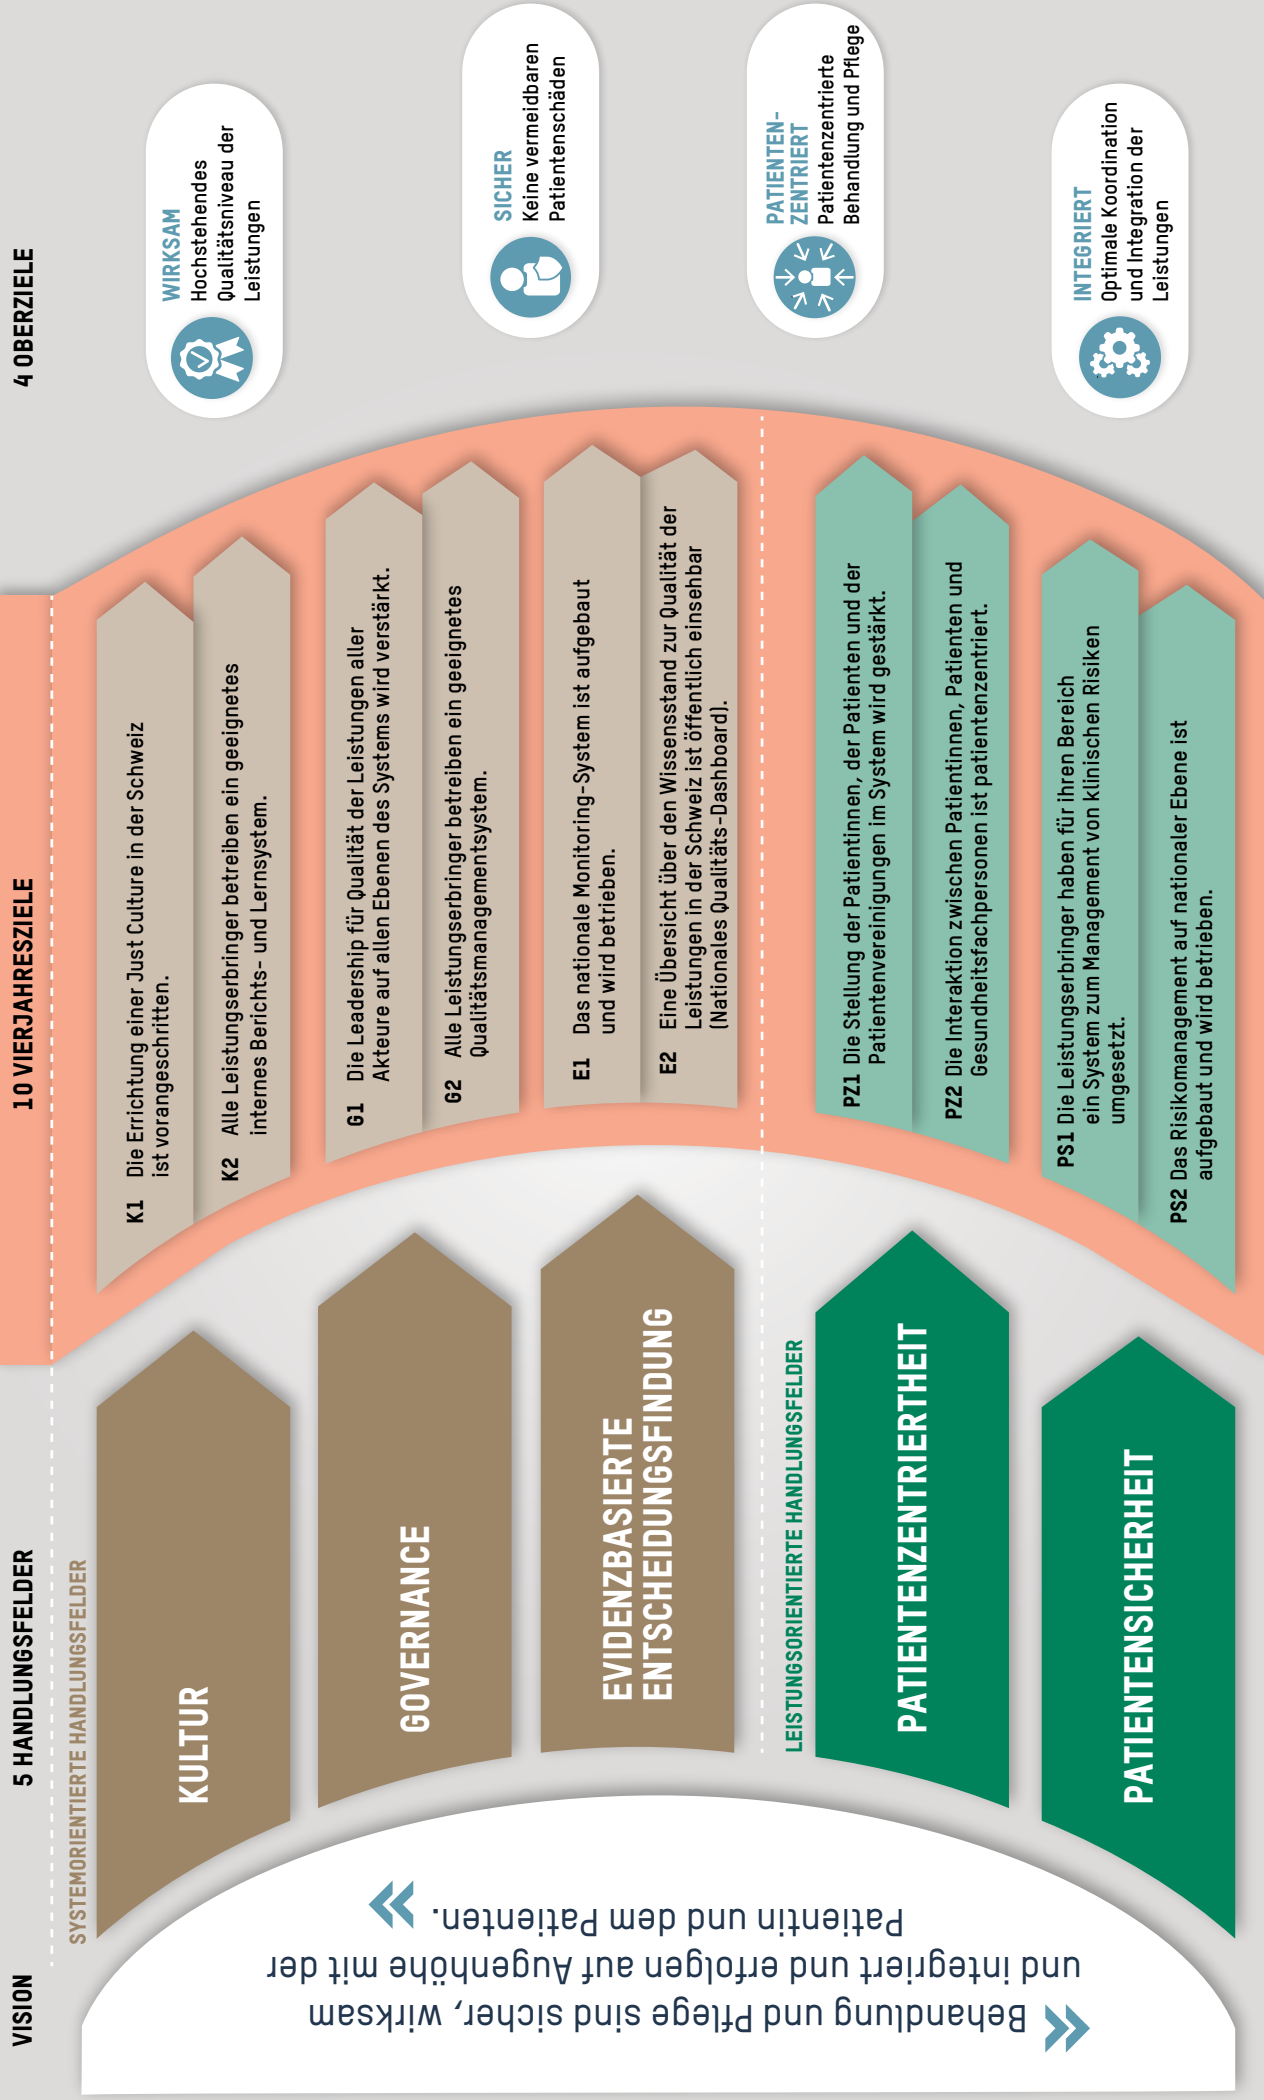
4 OBERZIELE

WIRKSAM
Hochstehendes Qualitätsniveau der Leistungen

SICHER
Keine vermeidbaren Patientenschäden

PATIENTEN-ZENTRIERT
Patientenzentrierte Behandlung und Pflege

INTEGRIERT
Optimale Koordination und Integration der Leistungen

10 VIERJAHRESZIELE

K1 Die Errichtung einer Just Culture in der Schweiz ist vorangeschritten.

K2 Alle Leistungserbringer betreiben ein geeignetes internes Berichts- und Lernsystem.

G1 Die Leadership für Qualität der Leistungen aller Akteure auf allen Ebenen des Systems wird verstärkt.

G2 Alle Leistungserbringer betreiben ein geeignetes Qualitätsmanagementsystem.

E1 Das nationale Monitoring-System ist aufgebaut und wird betrieben.

E2 Eine Übersicht über den Wissensstand zur Qualität der Leistungen in der Schweiz ist öffentlich einsehbar (Nationales Qualitäts-Dashboard).

PZ1 Die Stellung der Patientinnen, der Patienten und der Patientenvereinigungen im System wird gestärkt.

PZ2 Die Interaktion zwischen Patientinnen, Patienten und Gesundheitsfachpersonen ist patientenzentriert.

PS1 Die Leistungserbringer haben für ihren Bereich ein System zum Management von klinischen Risiken umgesetzt.

PS2 Das Risikomanagement auf nationaler Ebene ist aufgebaut und wird betrieben.

5 HANDLUNGSFELDER

SYSTEMORIENTIERTE HANDLUNGSFELDER

KULTUR

GOVERNANCE

EVIDENZBASIERTE ENTSCHEIDUNGSFINDUNG

LEISTUNGSORIENTIERTE HANDLUNGSFELDER

PATIENTENZENTRIERTHEIT

PATIENTENSICHERHEIT

VISION

Behandlung und Pflege sind sicher, wirksam und integriert und erfolgen auf Augenhöhe mit der Patientin und dem Patienten.